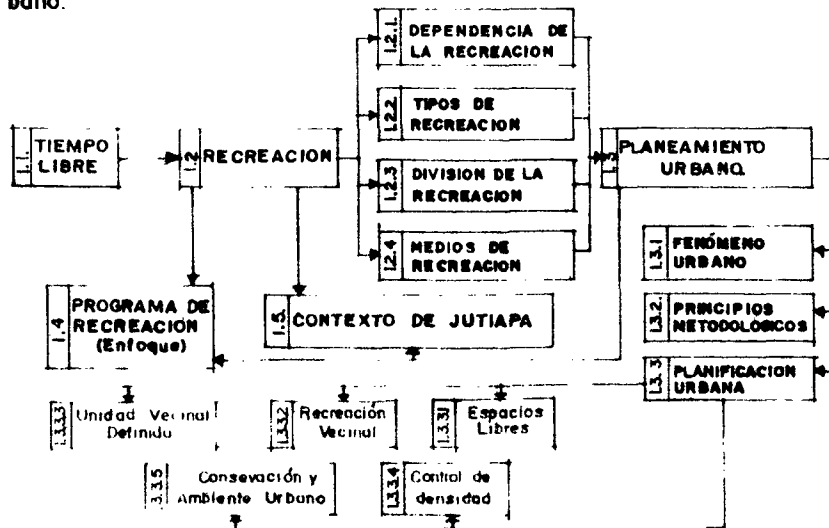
bano.

1.1. TIEMPO LIBRE

1.2 RECREACION

1.2.1. DEPENDENCIA DE LA RECREACION

1.2.2 TIPOS DE RECREACION

1.2.3 DIVISION DE LA RECREACION

1.2.4 MEDIOS DE RECREACION

1.3 PLANEAMIENTO URBANO

1.3.1 FENOMENO URBANO

1.3.2 PRINCIPIOS METODOLOGICOS

1.3.3 PLANIFICACION URBANA

1.4 PROGRAMA DE RECREACION (Enfoque)

1.5 CONTEXTO DE JUTIAPA

1.3.3.3 Unidad Vecinal Definido

1.3.3.2 Recreación Vecinal

1.3.3.1 Espacios Libres

3.3.5 Conservación y Ambiente Urbano

1.3.3.4 Control de densidad